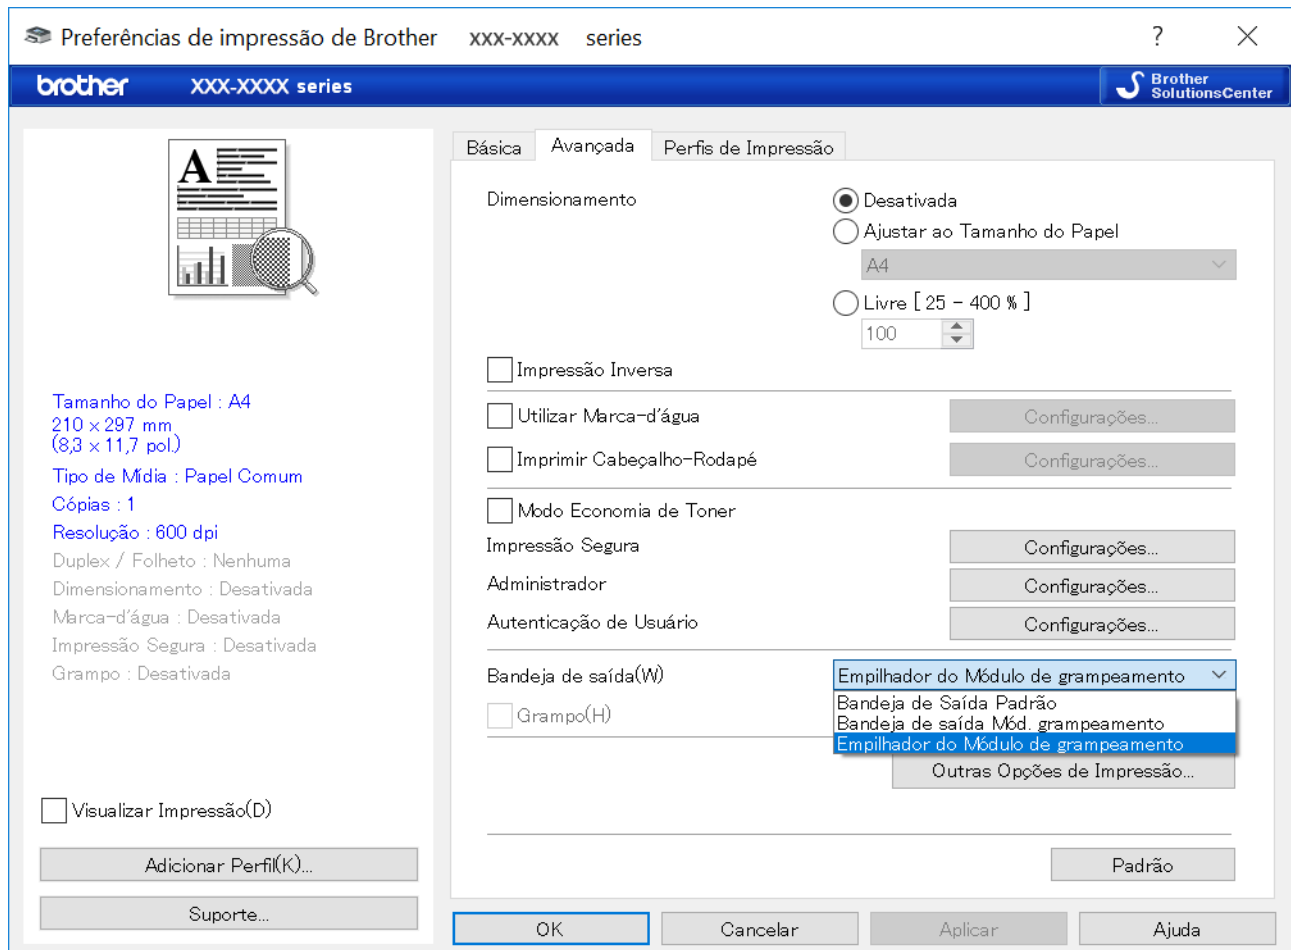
Preferências de impressão de Brother XXX-XXXX series

?

brother XXX-XXXX series

Brother SolutionsCenter

Tamanho do Papel : A4
210 x 297 mm
(8,3 x 11,7 pol.)
Tipo de Mídia : Papel Comum
Cópias : 1
Resolução : 600 dpi
Duplex / Folheto : Nenhuma
Dimensionamento : Desativada
Marca-d'água : Desativada
Impressão Segura : Desativada
Grampo : Desativada

Visualizar Impressão(D)

Adicionar Perfil(K)...

Suporte...

Básica | Avançada | Perfis de Impressão

Dimensionamento
Desativada
Ajustar ao Tamanho do Papel
A4
Livre [ 25 - 400 % ]
100

Impressão Inversa

Utilizar Marca-d'água
Configurações...
Imprimir Cabeçalho-Rodapé
Configurações...

Modo Economia de Toner
Impressão Segura
Configurações...
Administrador
Configurações...
Autenticação de Usuário
Configurações...

Bandeja de saída(W)
Empilhador do Módulo de grampeamento
Bandeja de Saída Padrão
Bandeja de saída Mód. grampeamento
Empilhador do Módulo de grampeamento
Grampo(H)

Outras Opções de Impressão...

Padrão

OK
Cancelar
Aplicar
Ajuda